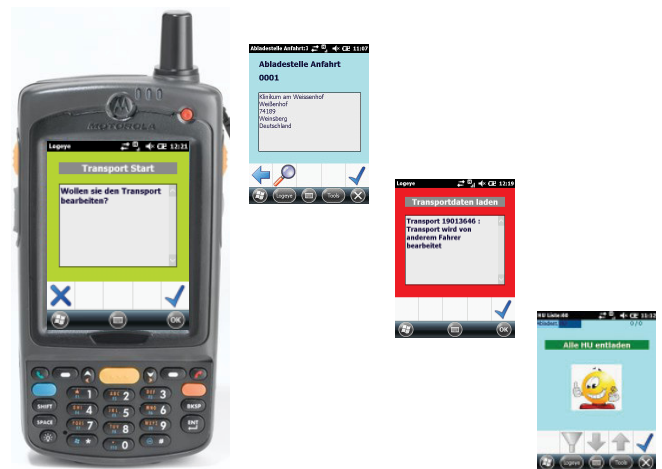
MOTOROLA

Logeye 12:21

Transport Start

Wollen sie den Transport bearbeiten?

OK

Abladestelle Anfahrt 11:07

Abladestelle Anfahrt

0001

Klinikum am Weissenhof
Weißenhof
74189
Weinsberg
Deutschland

Logeye

Tools

Logeye 12:19

Transportdaten laden

Transport 19013646 : Transport wird von anderem Fahrer bearbeitet

OK

HU Liste:00 11:13

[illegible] 0/0

Alle HU entladen

Logeye

Tools

SHIFT
SPACE
BKSP
ENT